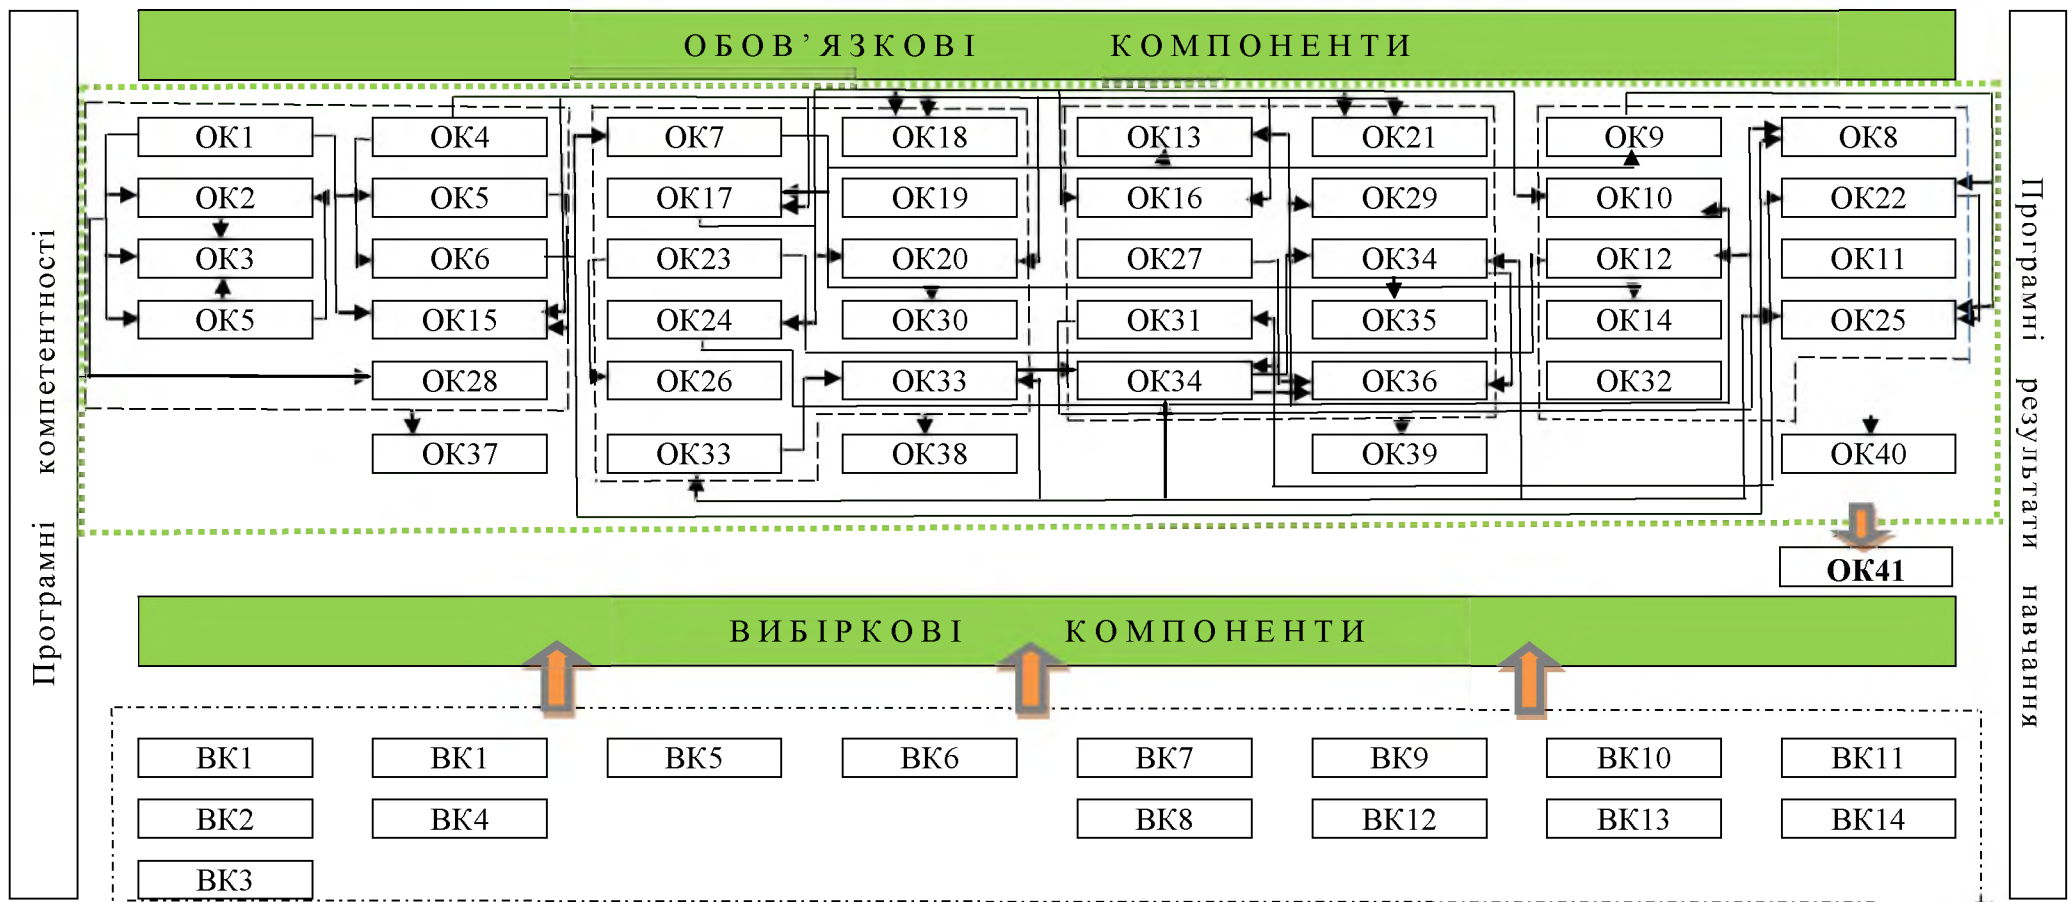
Програмні компетентності

ОБОВ'ЯЗКОВІ КОМПОНЕНТИ

ОК1
ОК2
ОК3
ОК5

ОК4
ОК5
ОК6
ОК15
ОК28
ОК37

ОК7
ОК17
ОК23
ОК24
ОК26
ОК33

ОК18
ОК19
ОК20
ОК30
ОК33
ОК38

ОК13
ОК16
ОК27
ОК31
ОК34

ОК21
ОК29
ОК34
ОК35
ОК36
ОК39

ОК9
ОК10
ОК12
ОК14
ОК32

ОК8
ОК22
ОК11
ОК25
ОК40

ОК41

ВИБІРКОВІ КОМПОНЕНТИ

ВК1
ВК2
ВК3

ВК1
ВК4

ВК5

ВК6

ВК7
ВК8

ВК9
ВК12

ВК10
ВК13

ВК11
ВК14

Програмні результати навчання